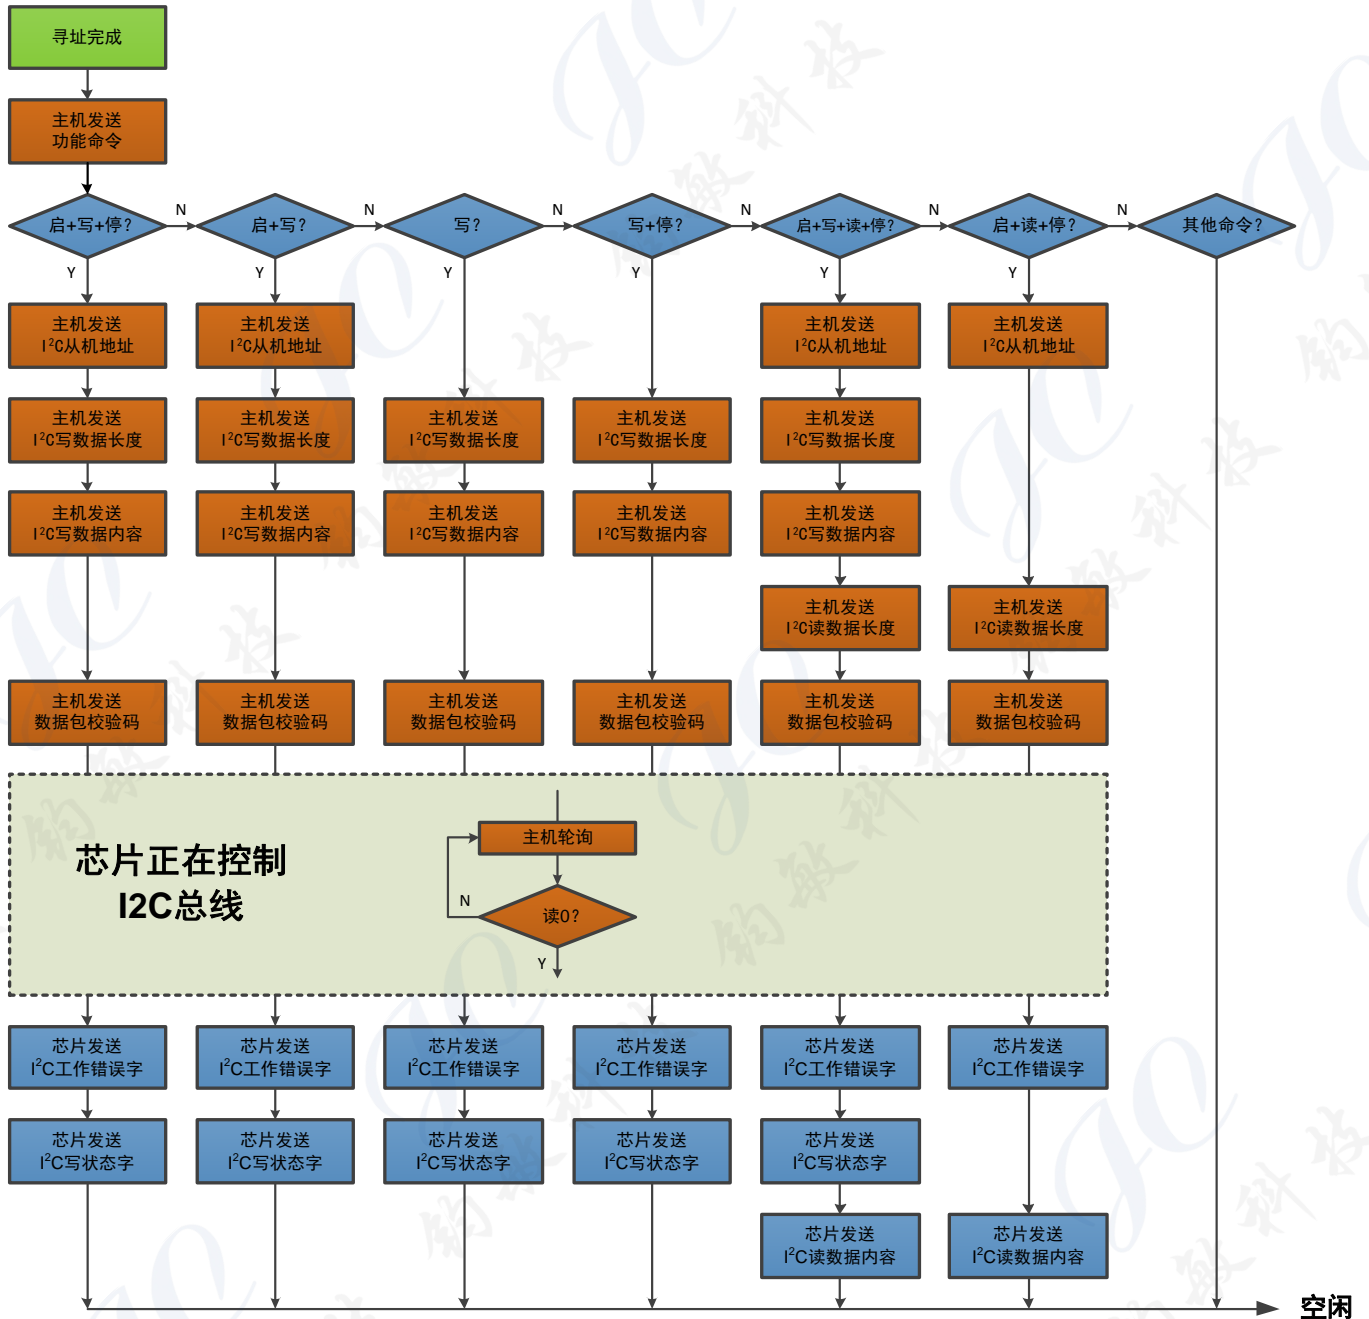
寻址完成

主机发送
功能命令

启+写+停？ N 启+写？ N 写？ N 写+停？ N 启+写+读+停？ N 启+读+停？ N 其他命令？

Y Y Y Y Y Y

主机发送
$I^2C$从机地址

主机发送
$I^2C$从机地址

主机发送
$I^2C$从机地址

主机发送
$I^2C$从机地址

主机发送
$I^2C$写数据长度

主机发送
$I^2C$写数据长度

主机发送
$I^2C$写数据长度

主机发送
$I^2C$写数据长度

主机发送
$I^2C$写数据长度

主机发送
$I^2C$写数据内容

主机发送
$I^2C$写数据内容

主机发送
$I^2C$写数据内容

主机发送
$I^2C$写数据内容

主机发送
$I^2C$写数据内容

主机发送
$I^2C$读数据长度

主机发送
$I^2C$读数据长度

主机发送
数据包校验码

主机发送
数据包校验码

主机发送
数据包校验码

主机发送
数据包校验码

主机发送
数据包校验码

主机发送
数据包校验码

芯片正在控制
I2C总线

主机轮询

N

读0？

Y

芯片发送
$I^2C$工作错误字

芯片发送
$I^2C$工作错误字

芯片发送
$I^2C$工作错误字

芯片发送
$I^2C$工作错误字

芯片发送
$I^2C$工作错误字

芯片发送
$I^2C$工作错误字

芯片发送
$I^2C$写状态字

芯片发送
$I^2C$写状态字

芯片发送
$I^2C$写状态字

芯片发送
$I^2C$写状态字

芯片发送
$I^2C$写状态字

芯片发送
$I^2C$读数据内容

芯片发送
$I^2C$读数据内容

空闲